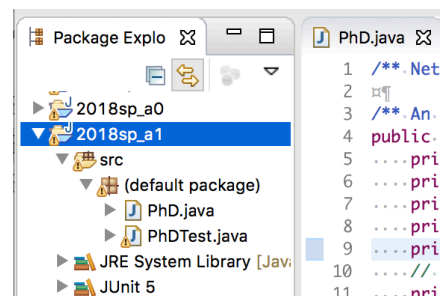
Package Explo

2018sp_a0
2018sp_a1
src
(default package)
PhD.java
PhDTest.java
JRE System Library [Java
JUnit 5

PhD.java

1 /** Net
2 ¤¶
3 /** An
4 public
5 ....pri
6 ....pri
7 ....pri
8 ....pri
9 ....pri
10 ....//
11 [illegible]